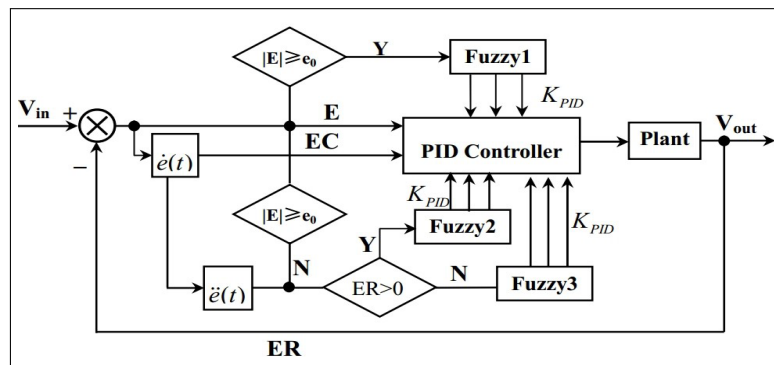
$|E| \geqslant e_0$

Y

Fuzzy1

$K_{PID}$

$V_{in}$

+

E

EC

PID Controller

Plant

$V_{out}$

−

$\dot{e}(t)$

$K_{PID}$

$|E| \geqslant e_0$

Fuzzy2

$K_{PID}$

Y

N

$\ddot{e}(t)$

ER>0

N

Fuzzy3

ER